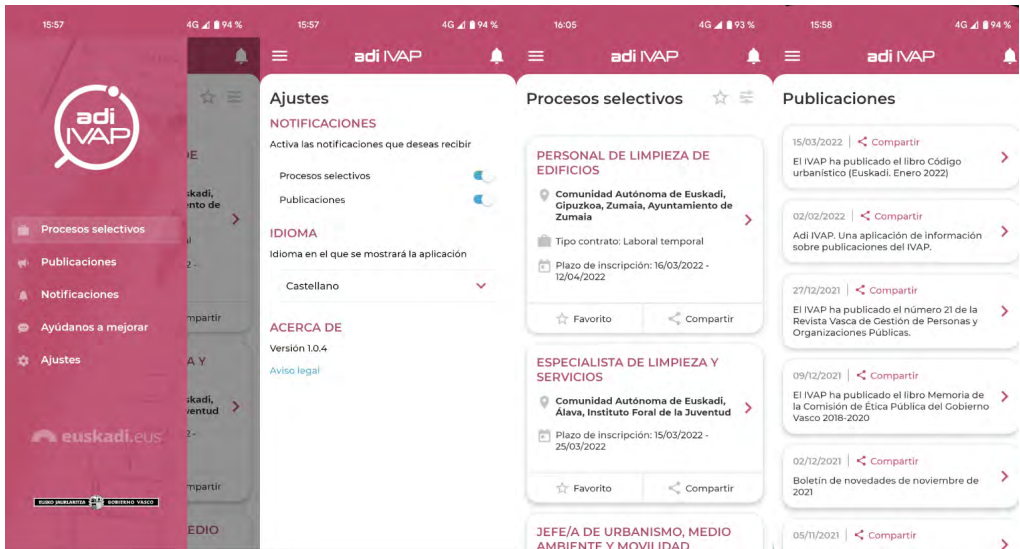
15:57 4G 94 %

adi IVAP

Procesos selectivos
Publicaciones
Notificaciones
Ayúdanos a mejorar
Ajustes

euskadi.eus

EUSKO JAURLARITZA GOBIERNO VASCO

15:57 4G 94 %

adi IVAP

Ajustes

NOTIFICACIONES
Activa las notificaciones que deseas recibir
Procesos selectivos
Publicaciones

IDIOMA
Idioma en el que se mostrará la aplicación
Castellano

ACERCA DE
Versión 1.0.4
Aviso legal

16:05 4G 93 %

adi IVAP

Procesos selectivos

PERSONAL DE LIMPIEZA DE EDIFICIOS
Comunidad Autónoma de Euskadi, Gipuzkoa, Zumaia, Ayuntamiento de Zumaia
Tipo contrato: Laboral temporal
Plazo de inscripción: 16/03/2022 - 12/04/2022
Favorito Compartir

ESPECIALISTA DE LIMPIEZA Y SERVICIOS
Comunidad Autónoma de Euskadi, Álava, Instituto Foral de la Juventud
Plazo de inscripción: 15/03/2022 - 25/03/2022
Favorito Compartir

JEFE/A DE URBANISMO, MEDIO AMBIENTE Y MOVILIDAD

15:58 4G 94 %

adi IVAP

Publicaciones

15/03/2022 | Compartir
El IVAP ha publicado el libro Código urbanístico (Euskadi. Enero 2022)

02/02/2022 | Compartir
Adi IVAP. Una aplicación de información sobre publicaciones del IVAP.

27/12/2021 | Compartir
El IVAP ha publicado el número 21 de la Revista Vasca de Gestión de Personas y Organizaciones Públicas.

09/12/2021 | Compartir
El IVAP ha publicado el libro Memoria de la Comisión de Ética Pública del Gobierno Vasco 2018-2020

02/12/2021 | Compartir
Boletín de novedades de noviembre de 2021

05/11/2021 | Compartir